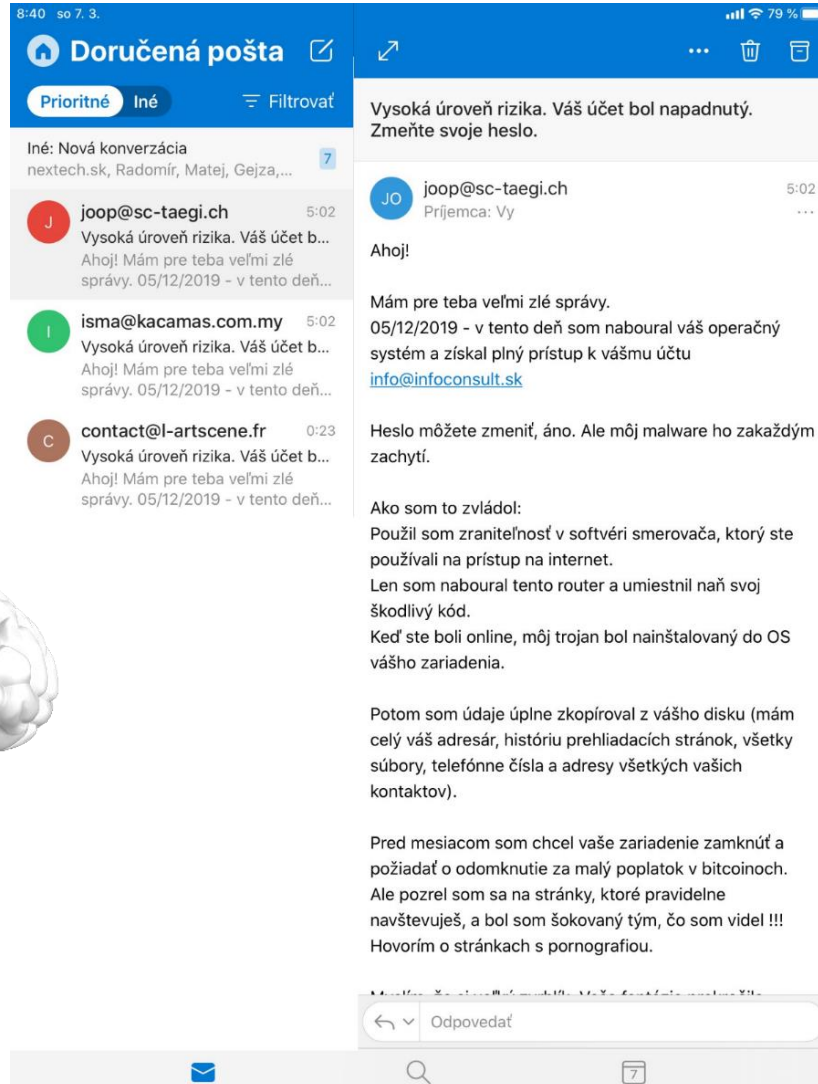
8:40 so 7. 3.

79 %

Doručená pošta

Prioritné Iné

Filtrovať

Iné: Nová konverzácia
nextech.sk, Radomír, Matej, Gejza,...
7

J
joop@sc-taegi.ch 5:02
Vysoká úroveň rizika. Váš účet b...
Ahoj! Mám pre teba veľmi zlé správy. 05/12/2019 - v tento deň...

I
isma@kacamas.com.my 5:02
Vysoká úroveň rizika. Váš účet b...
Ahoj! Mám pre teba veľmi zlé správy. 05/12/2019 - v tento deň...

C
contact@l-artscene.fr 0:23
Vysoká úroveň rizika. Váš účet b...
Ahoj! Mám pre teba veľmi zlé správy. 05/12/2019 - v tento deň...

Vysoká úroveň rizika. Váš účet bol napadnutý. Zmeňte svoje heslo.

JO
joop@sc-taegi.ch 5:02
Príjemca: Vy

Ahoj!

Mám pre teba veľmi zlé správy.
05/12/2019 - v tento deň som nabowral váš operačný systém a získal plný prístup k vášmu účtu info@infoconsult.sk

Heslo môžete zmeniť, áno. Ale môj malware ho zakaždým zachytí.

Ako som to zvládol:
Použil som zraniteľnosť v softvéri smerovača, ktorý ste používali na prístup na internet.
Len som nabowral tento router a umiestnil naň svoj škodlivý kód.
Keď ste boli online, môj trojan bol nainštalovaný do OS vášho zariadenia.

Potom som údaje úplne zkopíroval z vášho disku (mám celý váš adresár, históriu prehliadacích stránok, všetky súbory, telefónne čísla a adresy všetkých vašich kontaktov).

Pred mesiacom som chcel vaše zariadenie zamknúť a požiadať o odomknutie za malý poplatok v bitcoinoch. Ale pozrel som sa na stránky, ktoré pravidelne navštevuješ, a bol som šokovaný tým, čo som videl !!! Hovorím o stránkach s pornografiou.

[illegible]

Odpovedať

7